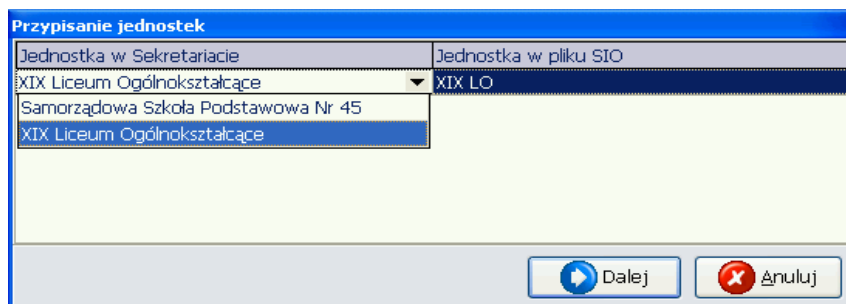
Przypisanie jednostek

| Jednostka w Sekretariacie | Jednostka w pliku SIO |
|---|---|
| XIX Liceum Ogólnokształcące | XIX LO |

Samorządowa Szkoła Podstawowa Nr 45
XIX Liceum Ogólnokształcące

Dalej
Anuluj